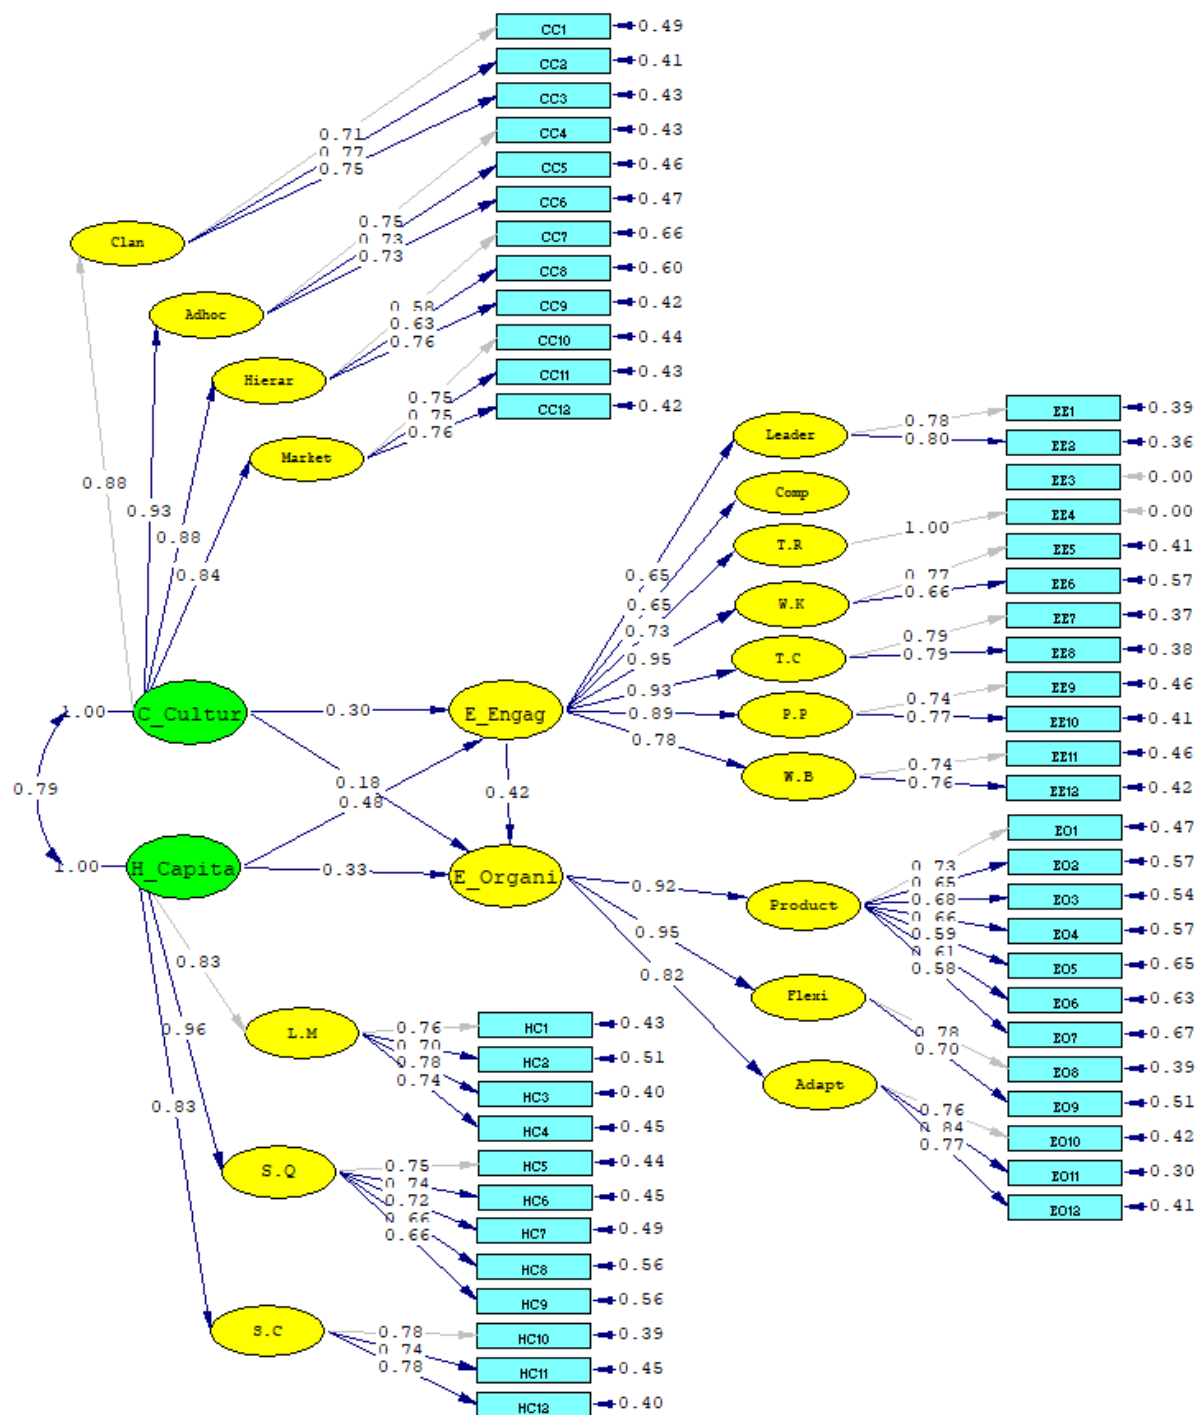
CC1 0.49
CC2 0.41
CC3 0.43
CC4 0.43
CC5 0.46
CC6 0.47
CC7 0.66
CC8 0.60
CC9 0.42
CC10 0.44
CC11 0.43
CC12 0.42

0.71
0.77
0.75
Clan
0.75
0.73
0.73
Adhoc
0.58
0.63
0.76
Hierar
0.75
0.75
0.76
Market

0.88
0.93
0.88
0.84

Leader
0.78
0.80
EE1 0.39
EE2 0.36
EE3 0.00
Comp
EE4 0.00
T.R
1.00
EE5 0.41
W.K
0.77
0.66
EE6 0.57
EE7 0.37
T.C
0.79
0.79
EE8 0.38
EE9 0.46
P.P
0.74
0.77
EE10 0.41
EE11 0.46
W.B
0.74
0.76
EE12 0.42

0.65
0.65
0.73
0.95
0.93
0.89
0.78

1.00
C_Cultur
0.30
E_Engag
0.79
0.18
0.48
0.42
1.00
H_Capita
0.33
E_Organi

0.92
Product
0.73
0.65
0.68
0.66
0.59
0.61
0.58
EO1 0.47
EO2 0.57
EO3 0.54
EO4 0.57
EO5 0.65
EO6 0.63
EO7 0.67
0.95
Flexi
0.78
0.70
EO8 0.39
EO9 0.51
0.82
Adapt
0.76
0.84
0.77
EO10 0.42
EO11 0.30
EO12 0.41

0.83
L.M
0.76
0.70
0.78
0.74
HC1 0.43
HC2 0.51
HC3 0.40
HC4 0.45
0.96
S.Q
0.75
0.74
0.72
0.66
0.66
HC5 0.44
HC6 0.45
HC7 0.49
HC8 0.56
HC9 0.56
0.83
S.C
0.78
0.74
0.78
HC10 0.39
HC11 0.45
HC12 0.40